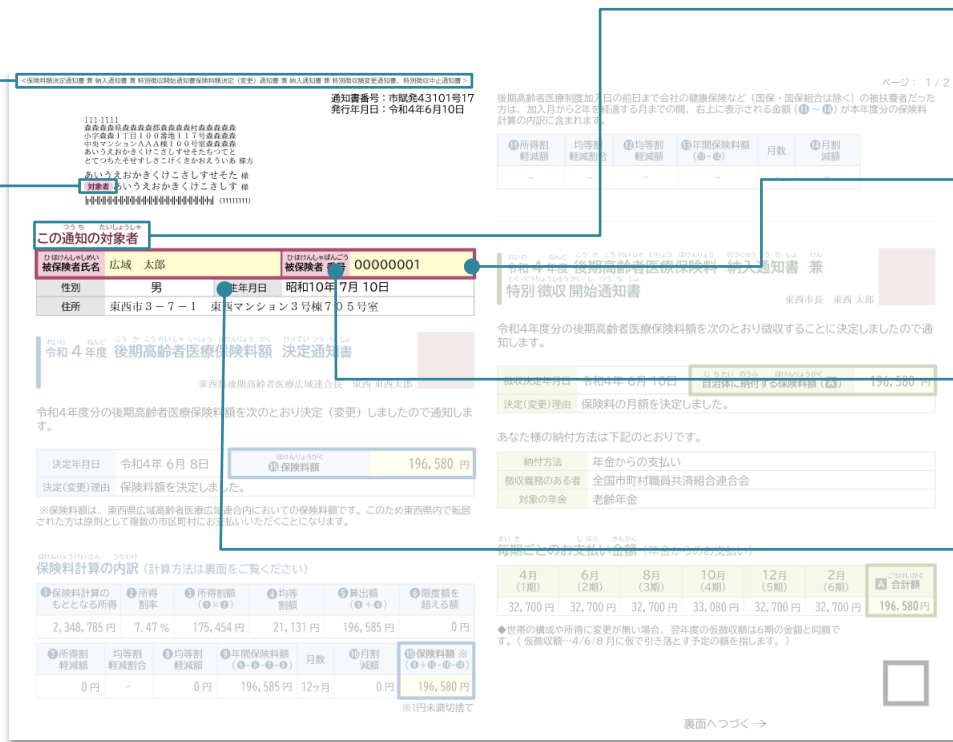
＜保険料額決定通知書 兼 納入通知書 兼 特別徴収開始通知書保険料額決定（変更）通知書 兼 納入通知書 兼 特別徴収変更通知書、特別徴収中止通知書＞

通知書番号：市賦発43101号17
発行年月日：令和4年6月10日

111-1111
森森森森県森森森郡森森森村森森森森森
小字森森１丁目１００番地１１７号森森森森
中央マンションＡＡＡ棟１００号室森森森森
あいうえおかきくけこさしすせそたちつてと
とてつちたそせすしさこけくきかおえういあ 様方

あいうえおかきくけこさしすせそた 様
対象者 あいうえおかきくけこさしすせ 様

(11111111)

この通知の対象者

| 被保険者氏名 | 広域　太郎 | 被保険者番号 | 00000001 |
|---|---|---|---|
| 性別 | 男 | 生年月日 | 昭和10年 7月 10日 |
| 住所 | 東西市３－７－１　東西マンション３号棟７０５号室 | | |

令和４年度 後期高齢者医療保険料額 決定通知書

東西県後期高齢者医療広域連合 長 東西 太郎

令和4年度分の後期高齢者医療保険料額を次のとおり決定（変更）しましたので通知します。

| 決定年月日 | 令和4年 6月 8日 | ⑮保険料額 | 196,580 円 |
|---|---|---|---|
| 決定(変更)理由 | 保険料額を決定しました。 | | |

※保険料額は、東西県広域高齢者医療広域連合内においての保険料額です。このため東西県内で転居された方は原則として複数の市区町村にお支払いいただくことになります。

保険料計算の内訳（計算方法は裏面をご覧ください）

| ❶保険料計算のもとになる所得 | ❷所得割率 | ❸所得割額（❶×❷） | ❹均等割額 | ❺算出額（❸＋❹） | ❻限度額を超える額 |
|---|---|---|---|---|---|
| 2,348,785 円 | 7.47 % | 175,454 円 | 21,131 円 | 196,585 円 | 0 円 |

| ❼所得割軽減額 | 均等割軽減割合 | ❽均等割軽減額 | ❾年間保険料額（❺-❻-❼-❽） | 月数 | ❿月割減額 | ⑮保険料額 ※（❾＋⑪-⑭-⑭） |
|---|---|---|---|---|---|---|
| 0 円 | － | 0 円 | 196,585 円 | 12ヶ月 | 0 円 | 196,580 円 |

※1円未満切捨て

ページ：1／2

後期高齢者医療制度加入日の前日まで会社の健康保険など（国保・国保組合は除く）の被扶養者だった方は、加入月から2年を経過する月までの間、右上に表示される金額（⑪～⑭）が本年度分の保険料計算の内訳に含まれます。

| ⑪所得割減額 | 均等割軽減割合 | ⑫均等割軽減額 | ⑬年間保険料額（⑪-⑫） | 月数 | ⑭月割減額 |
|---|---|---|---|---|---|
| － | － | － | － | － | － |

令和４年度 後期高齢者医療保険料 納入通知書 兼 特別徴収 開始通知書

東西市長 東西 太郎

令和4年度分の後期高齢者医療保険料額を次のとおり徴収することに決定しましたので通知します。

| 徴収決定年月日 | 令和4年 6月 10日 | 自治体に納付する保険料額（Ａ） | 196,580 円 |
|---|---|---|---|
| 決定(変更)理由 | 保険料の月額を決定しました。 | | |

あなた様の納付方法は下記のとおりです。

| 納付方法 | 年金からの支払い |
|---|---|
| 徴収義務のある者 | 全国市町村職員共済組合連合会 |
| 対象の年金 | 老齢年金 |

毎期ごとのお支払い金額（年金からのお支払い）

| 4月（1期） | 6月（2期） | 8月（3期） | 10月（4期） | 12月（5期） | 2月（6期） | Ａ 合計額 |
|---|---|---|---|---|---|---|
| 32,700 円 | 32,700 円 | 32,700 円 | 33,080 円 | 32,700 円 | 32,700 円 | 196,580 円 |

◆世帯の構成や所得に変更が無い場合、翌年度の仮徴収額は6期の金額と同額です。（仮徴収額…4/6/8月に仮で引き落とす予定の額を指します。）

裏面へつづく →